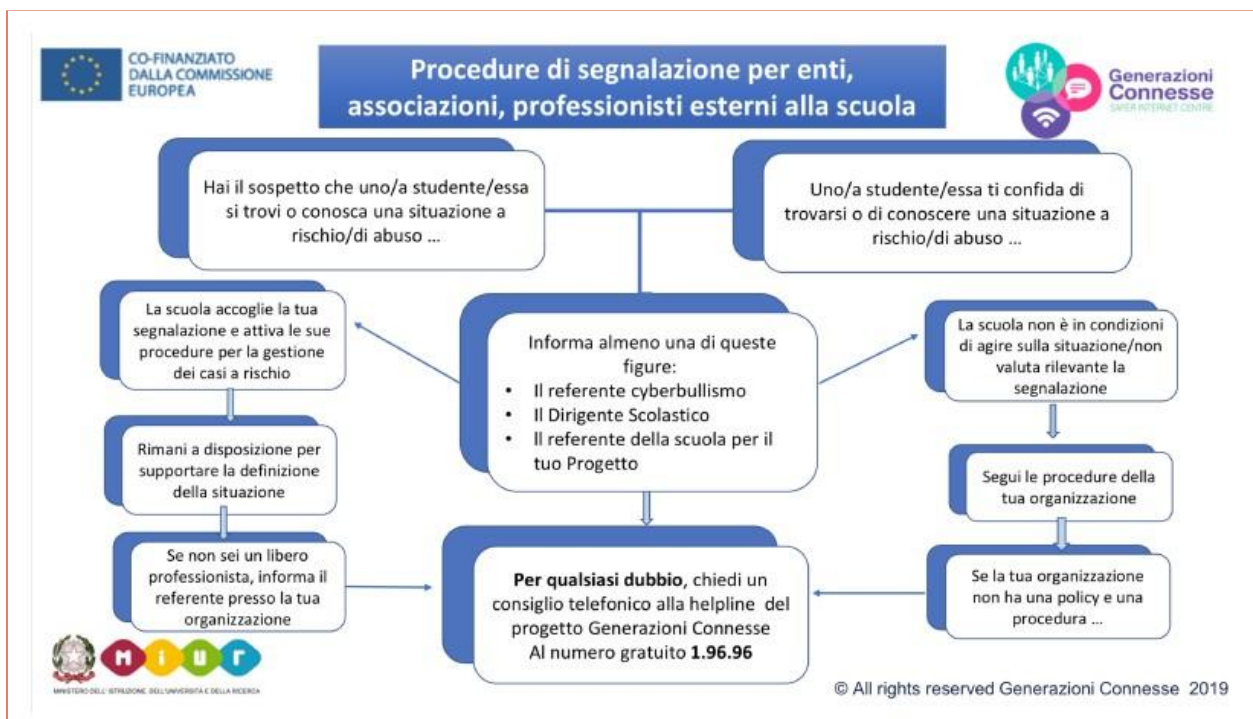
CO-FINANZIATO DALLA COMMISSIONE EUROPEA

Procedure di segnalazione per enti, associazioni, professionisti esterni alla scuola

Generazioni Connesse
SAFER INTERNET CENTRE

Hai il sospetto che uno/a studente/essa si trovi o conosca una situazione a rischio/di abuso …

Uno/a studente/essa ti confida di trovarsi o di conoscere una situazione a rischio/di abuso …

La scuola accoglie la tua segnalazione e attiva le sue procedure per la gestione dei casi a rischio

Informa almeno una di queste figure:
- Il referente cyberbullismo
- Il Dirigente Scolastico
- Il referente della scuola per il tuo Progetto

La scuola non è in condizioni di agire sulla situazione/non valuta rilevante la segnalazione

Rimani a disposizione per supportare la definizione della situazione

Segui le procedure della tua organizzazione

Se non sei un libero professionista, informa il referente presso la tua organizzazione

**Per qualsiasi dubbio**, chiedi un consiglio telefonico alla helpline del progetto Generazioni Connesse Al numero gratuito **1.96.96**

Se la tua organizzazione non ha una policy e una procedura …

MIUR
MINISTERO DELL'ISTRUZIONE, DELL'UNIVERSITÀ E DELLA RICERCA

© All rights reserved Generazioni Connesse 2019